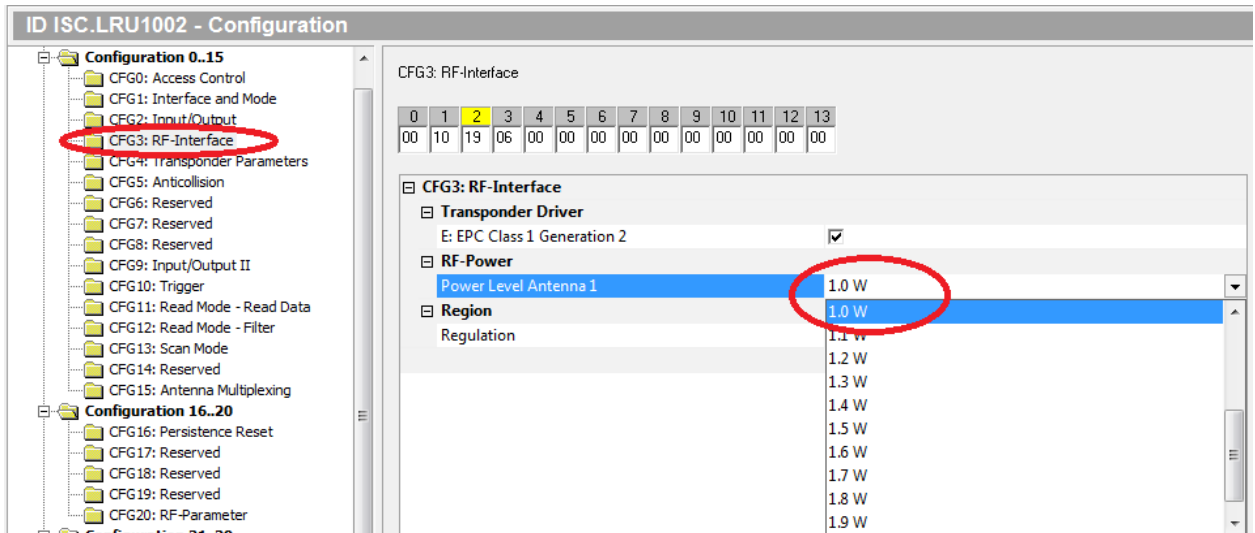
ID ISC.LRU1002 - Configuration

Configuration 0..15
CFG0: Access Control
CFG1: Interface and Mode
CFG2: Input/Output
CFG3: RF-Interface
CFG4: Transponder Parameters
CFG5: Anticollision
CFG6: Reserved
CFG7: Reserved
CFG8: Reserved
CFG9: Input/Output II
CFG10: Trigger
CFG11: Read Mode - Read Data
CFG12: Read Mode - Filter
CFG13: Scan Mode
CFG14: Reserved
CFG15: Antenna Multiplexing
Configuration 16..20
CFG16: Persistence Reset
CFG17: Reserved
CFG18: Reserved
CFG19: Reserved
CFG20: RF-Parameter

CFG3: RF-Interface

| 0 | 1 | 2 | 3 | 4 | 5 | 6 | 7 | 8 | 9 | 10 | 11 | 12 | 13 |
|---|---|---|---|---|---|---|---|---|---|---|---|---|---|
| 00 | 10 | 19 | 06 | 00 | 00 | 00 | 00 | 00 | 00 | 00 | 00 | 00 | 00 |

CFG3: RF-Interface
Transponder Driver
E: EPC Class 1 Generation 2
RF-Power
Power Level Antenna 1
1.0 W
Region
Regulation
1.0 W
1.1 W
1.2 W
1.3 W
1.4 W
1.5 W
1.6 W
1.7 W
1.8 W
1.9 W